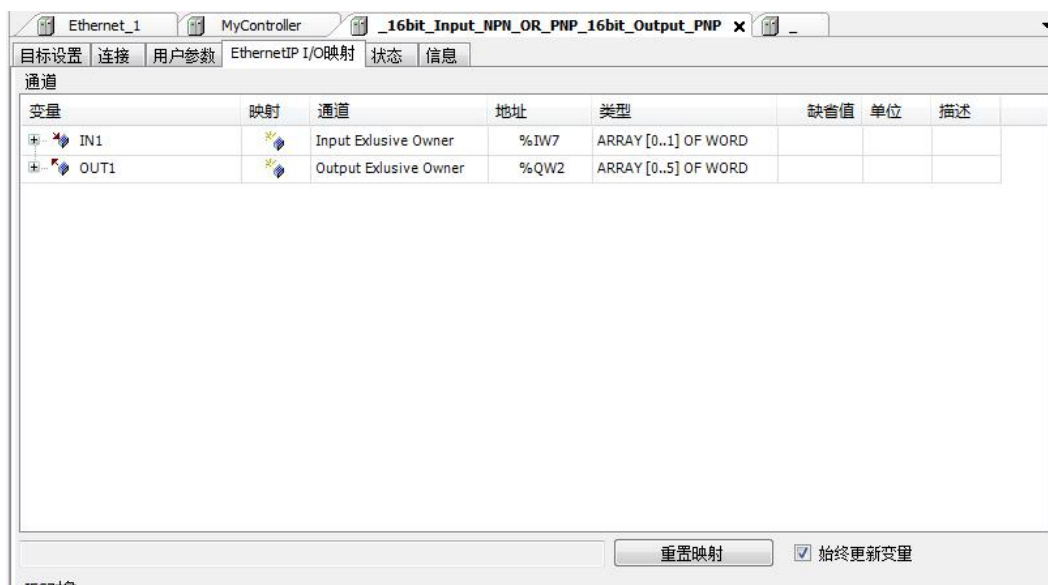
Ethernet_1 | MyController | _16bit_Input_NPN_OR_PNP_16bit_Output_PNP ✕ | _

目标设置 | 连接 | 用户参数 | EthernetIP I/O映射 | 状态 | 信息

通道

| 变量 | 映射 | 通道 | 地址 | 类型 | 缺省值 | 单位 | 描述 |
|---|---|---|---|---|---|---|---|
| IN1 | | Input Exlusive Owner | %IW7 | ARRAY [0..1] OF WORD | | | |
| OUT1 | | Output Exlusive Owner | %QW2 | ARRAY [0..5] OF WORD | | | |

重置映射

☑ 始终更新变量